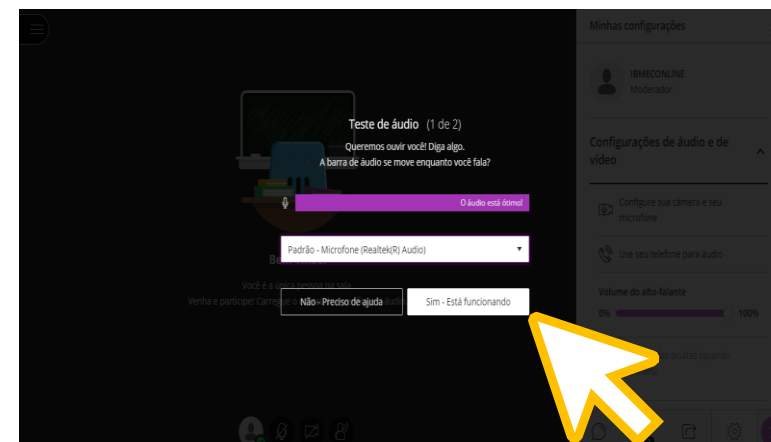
Teste de áudio (1 de 2)

Queremos ouvir você! Diga algo.
A barra de áudio se move enquanto você fala?

O áudio está ótimo!

Padrão - Microfone (Realtek(R) Audio)

Não - Preciso de ajuda

Sim - Está funcionando

Be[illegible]

Você é a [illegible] pessoa na sala
Venha e participe! Carregue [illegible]

Minhas configurações

IBMECONLINE
Moderador

Configurações de áudio e de vídeo

Configure sua câmera e seu microfone

Use seu telefone para áudio

Volume do alto-falante

0%

100%

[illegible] ocultas quando